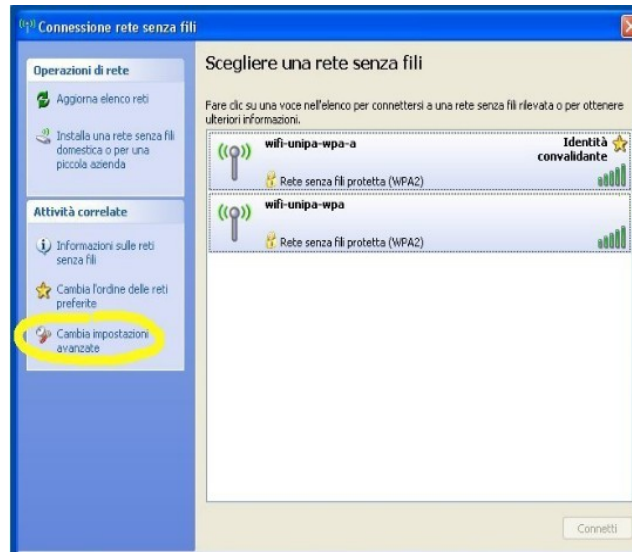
Connessione rete senza fili

Operazioni di rete

Aggiorna elenco reti

Installa una rete senza fili domestica o per una piccola azienda

Attività correlate

Informazioni sulle reti senza fili

Cambia l'ordine delle reti preferite

Cambia impostazioni avanzate

Scegliere una rete senza fili

Fare clic su una voce nell'elenco per connettersi a una rete senza fili rilevata o per ottenere ulteriori informazioni.

wifi-unipa-wpa-a

Identità convalidante

Rete senza fili protetta (WPA2)

wifi-unipa-wpa

Rete senza fili protetta (WPA2)

Connetti